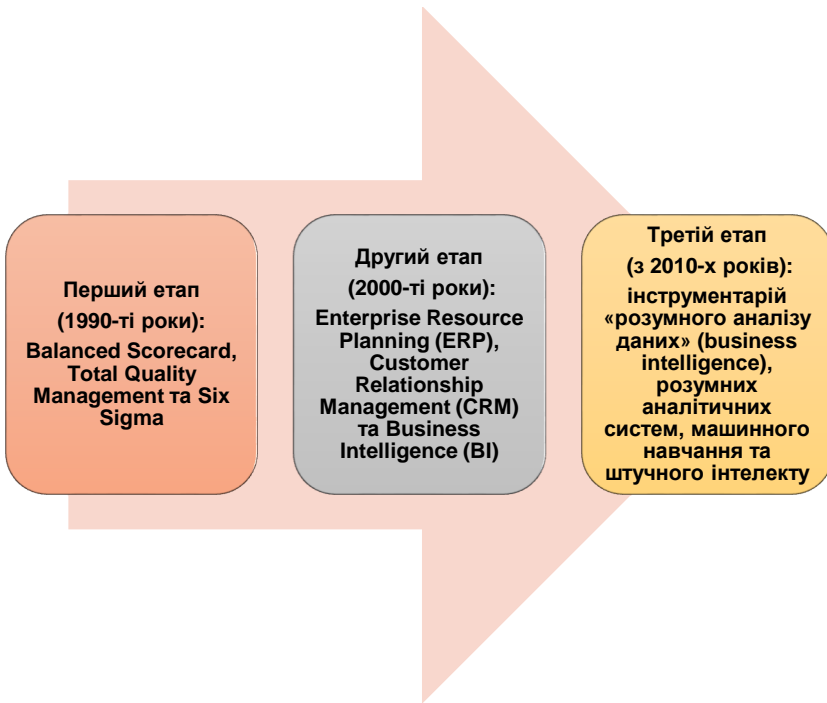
Перший етап

(1990-ті роки):

Balanced Scorecard, Total Quality Management та Six Sigma

Другий етап

(2000-ті роки):

Enterprise Resource Planning (ERP), Customer Relationship Management (CRM) та Business Intelligence (BI)

Третій етап

(з 2010-х років):

інструментарій «розумного аналізу даних» (business intelligence), розумних аналітичних систем, машинного навчання та штучного інтелекту